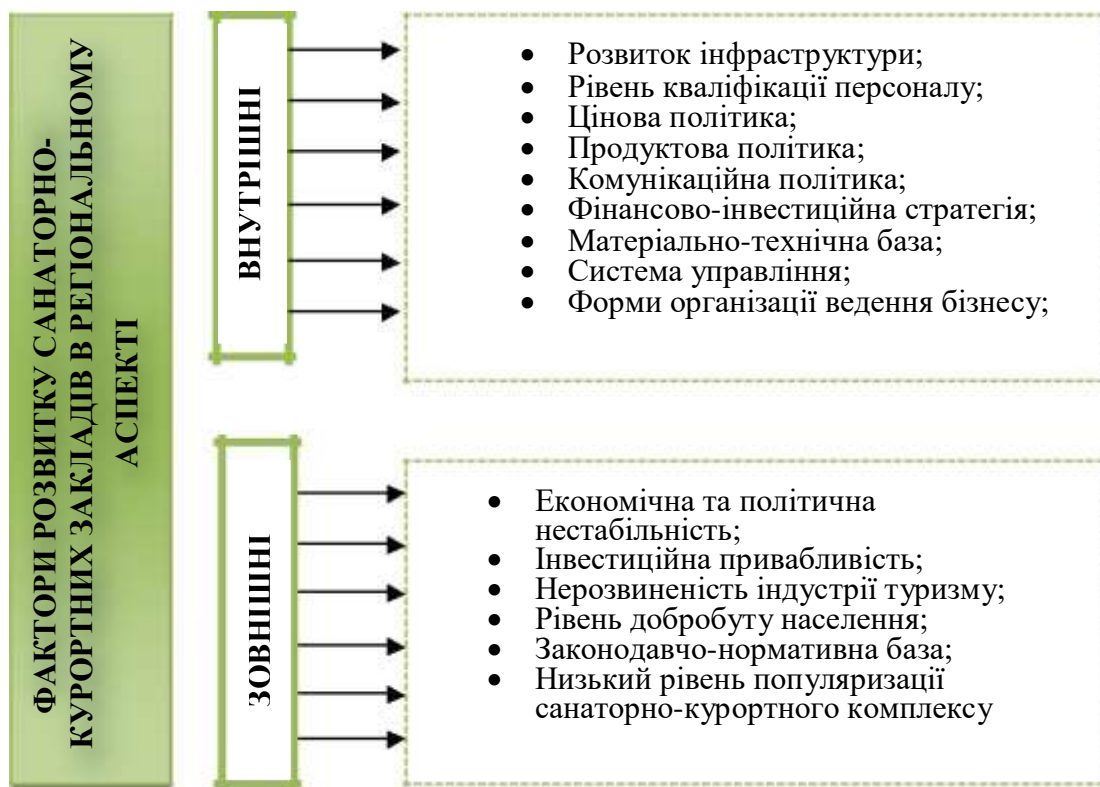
ФАКТОРИ РОЗВИТКУ САНАТОРНО-КУРОРТНИХ ЗАКЛАДІВ В РЕГІОНАЛЬНОМУ АСПЕКТІ

ВНУТРІШНІ

- Розвиток інфраструктури;
- Рівень кваліфікації персоналу;
- Цінова політика;
- Продуктова політика;
- Комунікаційна політика;
- Фінансово-інвестиційна стратегія;
- Матеріально-технічна база;
- Система управління;
- Форми організації ведення бізнесу;

ЗОВНІШНІ

- Економічна та політична нестабільність;
- Інвестиційна привабливість;
- Нерозвиненість індустрії туризму;
- Рівень добробуту населення;
- Законодавчо-нормативна база;
- Низький рівень популяризації санаторно-курортного комплексу